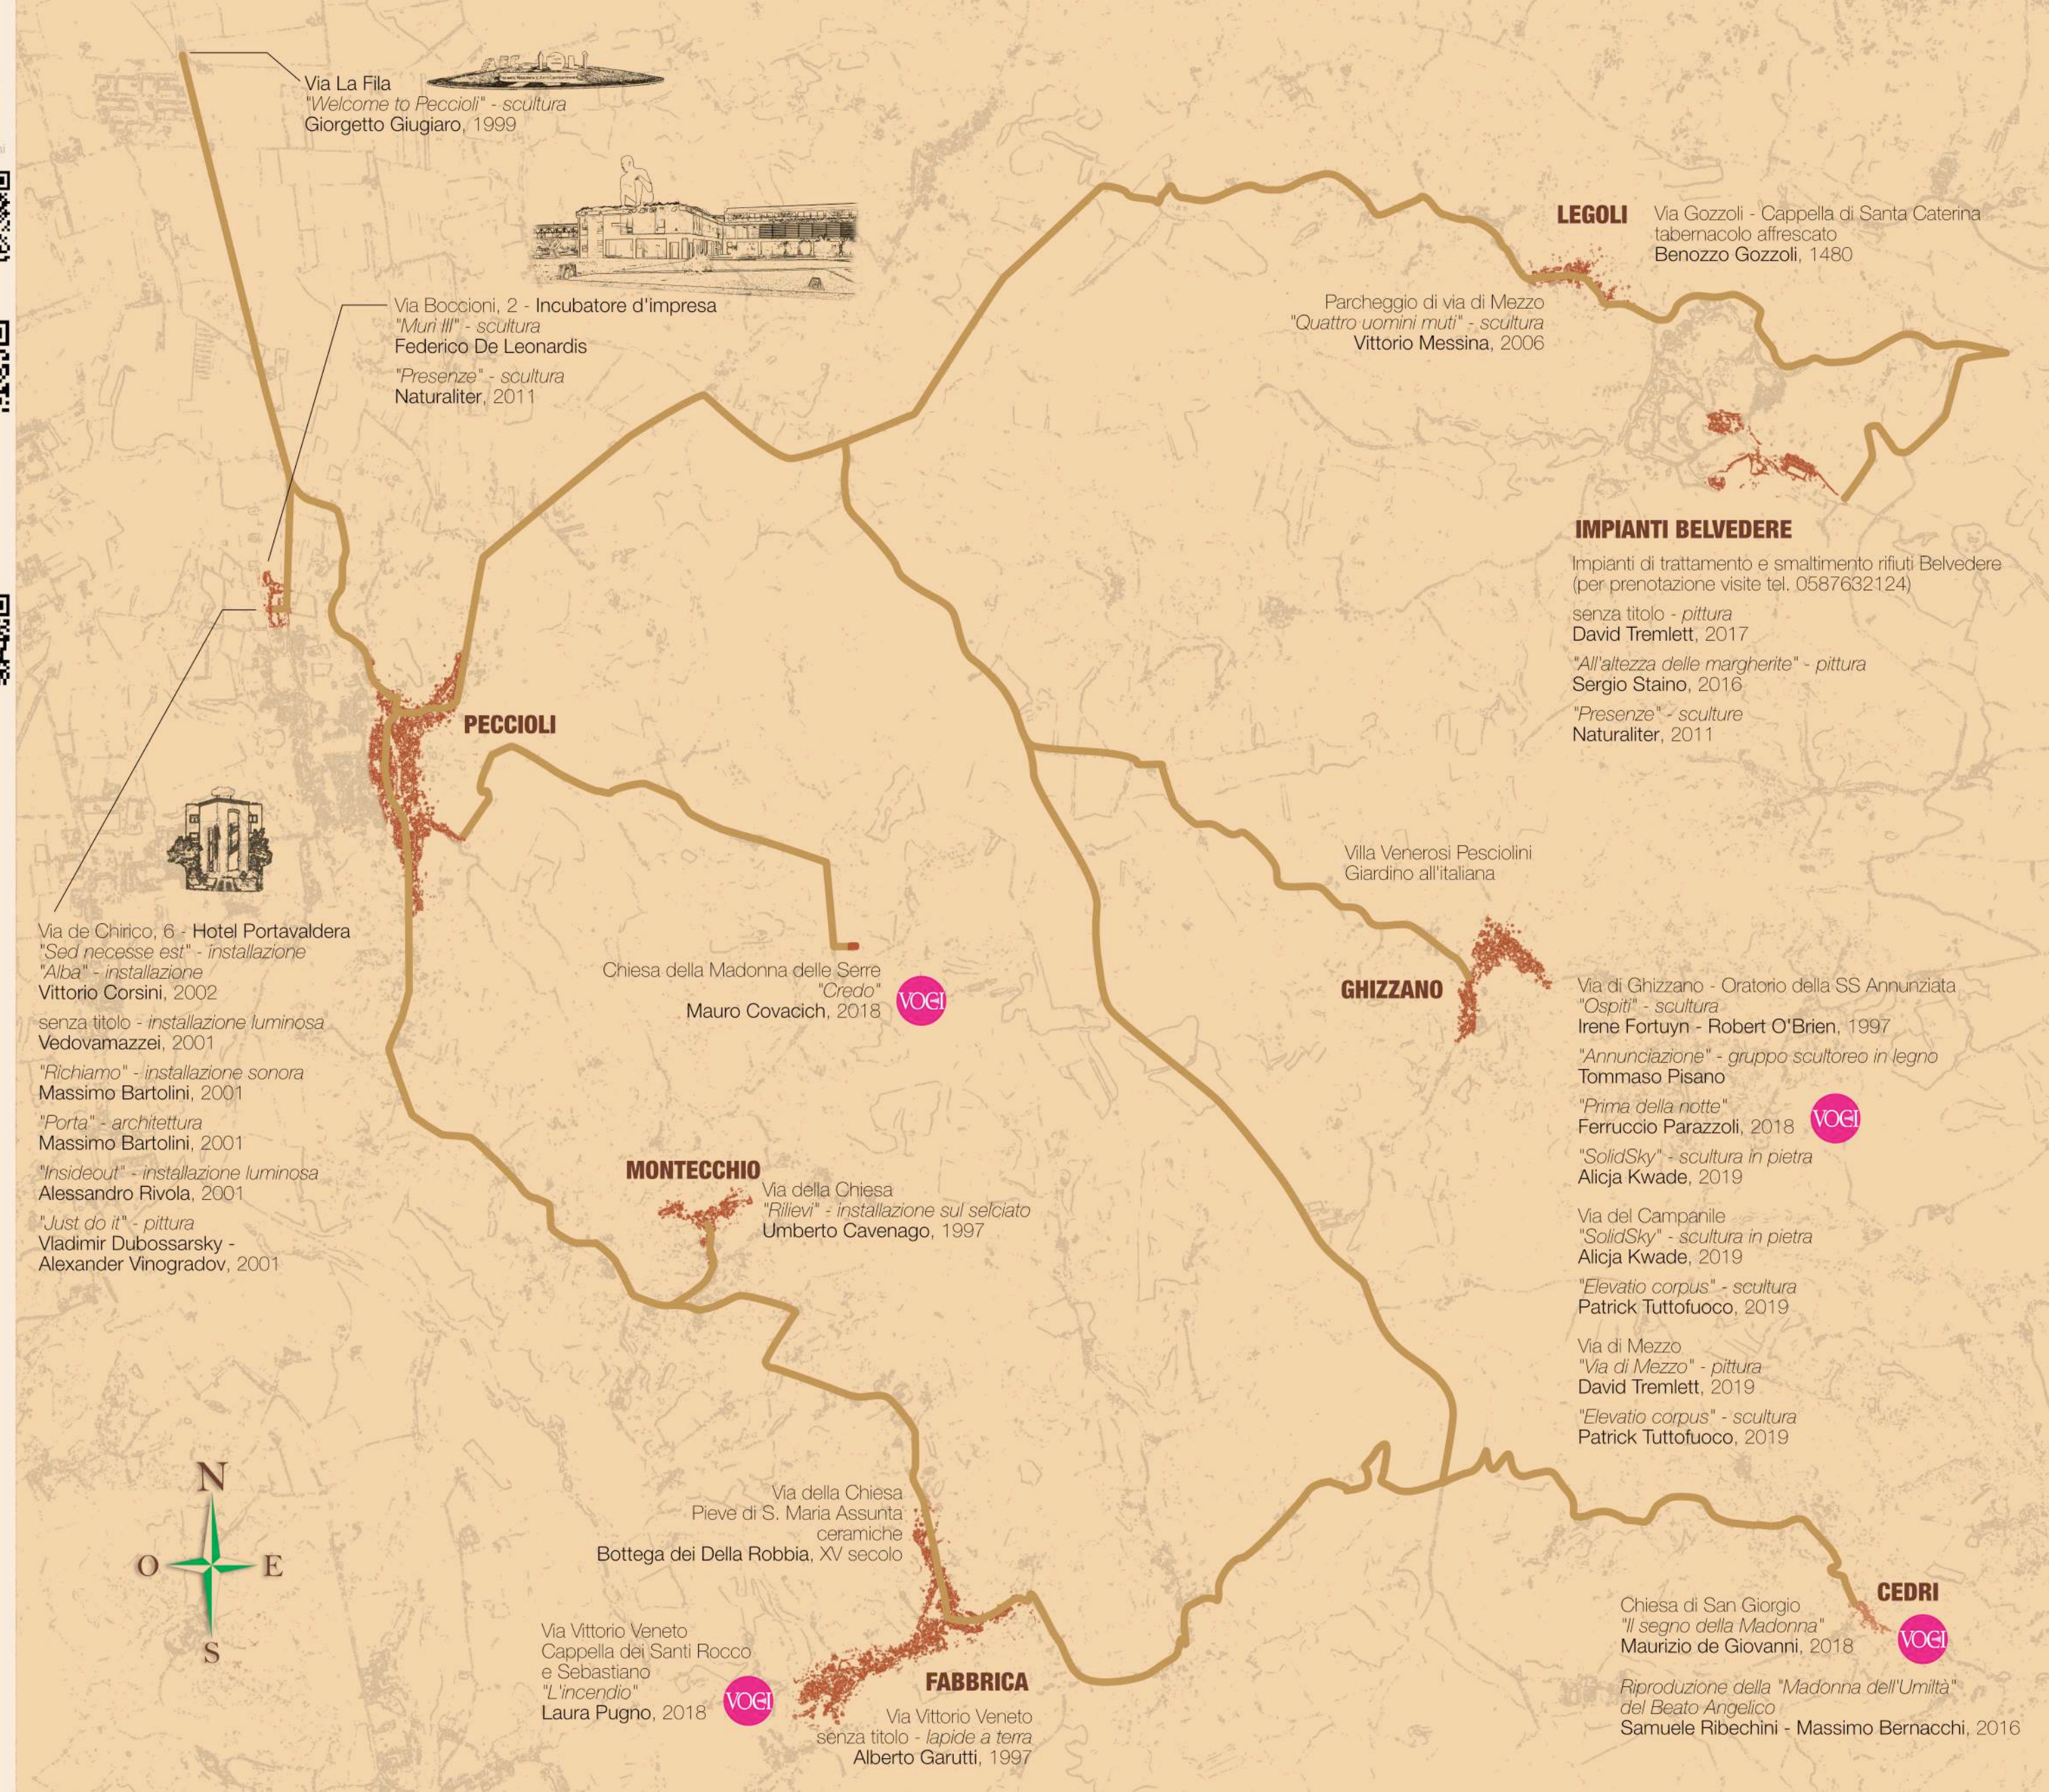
Via La Fila
"Welcome to Peccioli" - scultura
Giorgetto Giugiaro, 1999

Via Boccioni, 2 - Incubatore d'impresa
"Muri III" - scultura
Federico De Leonardis

"Presenze" - scultura
Naturaliter, 2011

LEGOLI

Via Gozzoli - Cappella di Santa Caterina
tabernacolo affrescato
Benozzo Gozzoli, 1480

Parcheggio di via di Mezzo
"Quattro uomini muti" - scultura
Vittorio Messina, 2006

IMPIANTI BELVEDERE

Impianti di trattamento e smaltimento rifiuti Belvedere
(per prenotazione visite tel. 0587632124)

senza titolo - pittura
David Tremlett, 2017

"All'altezza delle margherite" - pittura
Sergio Staino, 2016

"Presenze" - sculture
Naturaliter, 2011

PECCIOLI

Villa Venerosi Pesciolini
Giardino all'italiana

Via de Chirico, 6 - Hotel Portavaldera
"Sed necesse est" - installazione
"Alba" - installazione
Vittorio Corsini, 2002

senza titolo - installazione luminosa
Vedovamazzei, 2001

"Richiamo" - installazione sonora
Massimo Bartolini, 2001

"Porta" - architettura
Massimo Bartolini, 2001

"Insideout" - installazione luminosa
Alessandro Rivola, 2001

"Just do it" - pittura
Vladimir Dubossarsky -
Alexander Vinogradov, 2001

Chiesa della Madonna delle Serre
"Credo"
Mauro Covacich, 2018
VOCI

GHIZZANO

Via di Ghizzano - Oratorio della SS Annunziata
"Ospiti" - scultura
Irene Fortuyn - Robert O'Brien, 1997

"Annunciazione" - gruppo scultoreo in legno
Tommaso Pisano

"Prima della notte"
Ferruccio Parazzoli, 2018
VOCI

"SolidSky" - scultura in pietra
Alicja Kwade, 2019

MONTECCHIO

Via della Chiesa
"Rilievi" - installazione sul selciato
Umberto Cavenago, 1997

Via del Campanile
"SolidSky" - scultura in pietra
Alicja Kwade, 2019

"Elevatio corpus" - scultura
Patrick Tuttofuoco, 2019

Via di Mezzo
"Via di Mezzo" - pittura
David Tremlett, 2019

"Elevatio corpus" - scultura
Patrick Tuttofuoco, 2019

N
O
E
S

Via della Chiesa
Pieve di S. Maria Assunta
ceramiche
Bottega dei Della Robbia, XV secolo

CEDRI

Chiesa di San Giorgio
"Il segno della Madonna"
Maurizio de Giovanni, 2018
VOCI

Via Vittorio Veneto
Cappella dei Santi Rocco
e Sebastiano
"L'incendio"
Laura Pugno, 2018
VOCI

FABBRICA

Via Vittorio Veneto
senza titolo - lapide a terra
Alberto Garutti, 1997

Riproduzione della "Madonna dell'Umiltà"
del Beato Angelico
Samuele Ribechini - Massimo Bernacchi, 2016